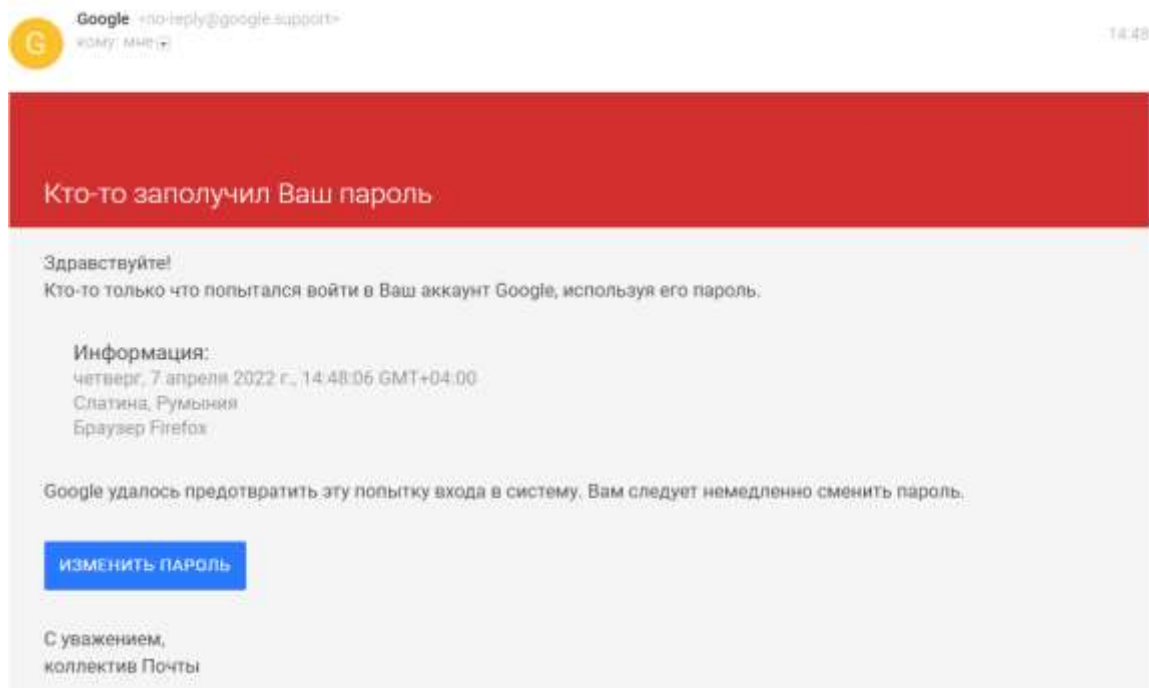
G

Google <no-reply@google.support>
кому: мне

14:48

Кто-то заполучил Ваш пароль

Здравствуйте!
Кто-то только что попытался войти в Ваш аккаунт Google, используя его пароль.

Информация:
четверг, 7 апреля 2022 г., 14:48:06 GMT+04:00
Слатина, Румыния
Браузер Firefox

Google удалось предотвратить эту попытку входа в систему. Вам следует немедленно сменить пароль.

ИЗМЕНИТЬ ПАРОЛЬ

С уважением,
коллектив Почты